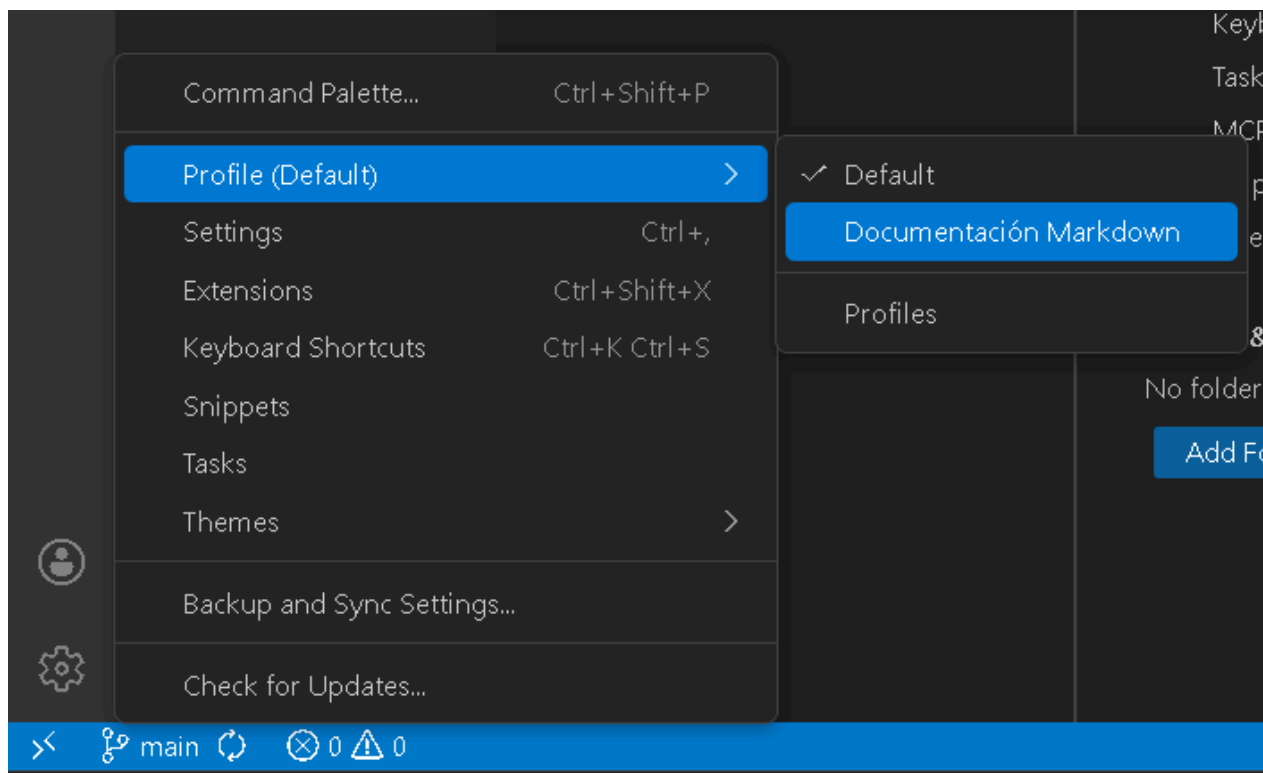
Command Palette... Ctrl+Shift+P

Profile (Default) >

Settings Ctrl+,

Extensions Ctrl+Shift+X

Keyboard Shortcuts Ctrl+K Ctrl+S

Snippets

Tasks

Themes >

Backup and Sync Settings...

Check for Updates...

✓ Default

Documentación Markdown

Profiles

Keyb

Task

MCF

p

e

&

No folder

Add Fo

main ⓧ 0 ⚠ 0